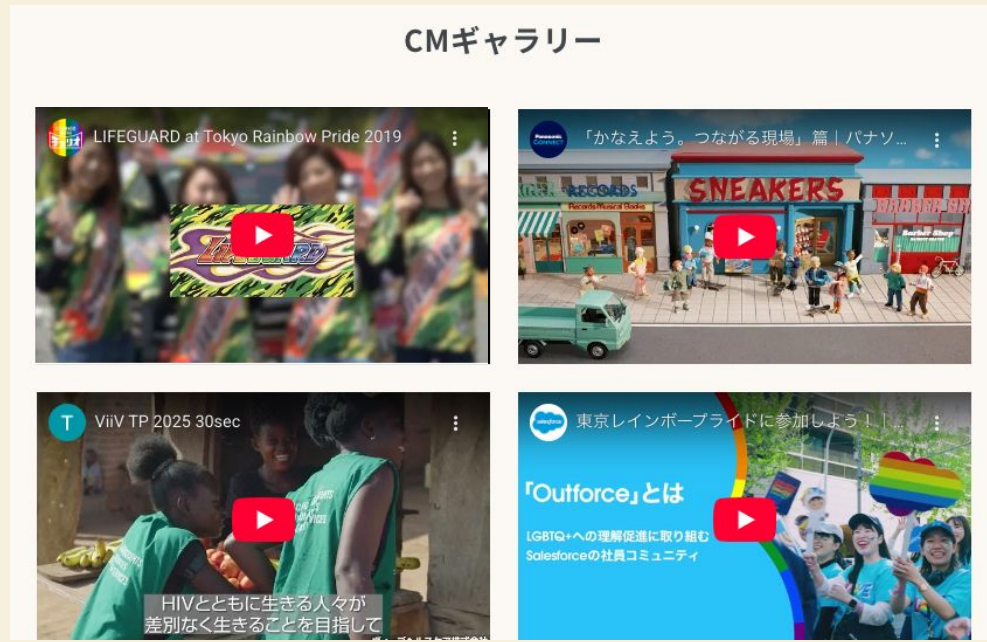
CMギャラリー

LIFEGUARD at Tokyo Rainbow Pride 2019

LIFEGUARD

「かなえよう。つながる現場」篇｜パナソ...

Panasonic CONNECT

RECORDS

Records Musical Books

SNEAKERS

Barber Shop

T

ViiV TP 2025 30sec

HIVとともに生きる人々が差別なく生きることを目指して

東京レインボープライドに参加しよう！...

salesforce

「Outforce」とは

LGBTQ+への理解促進に取り組むSalesforceの社員コミュニティ